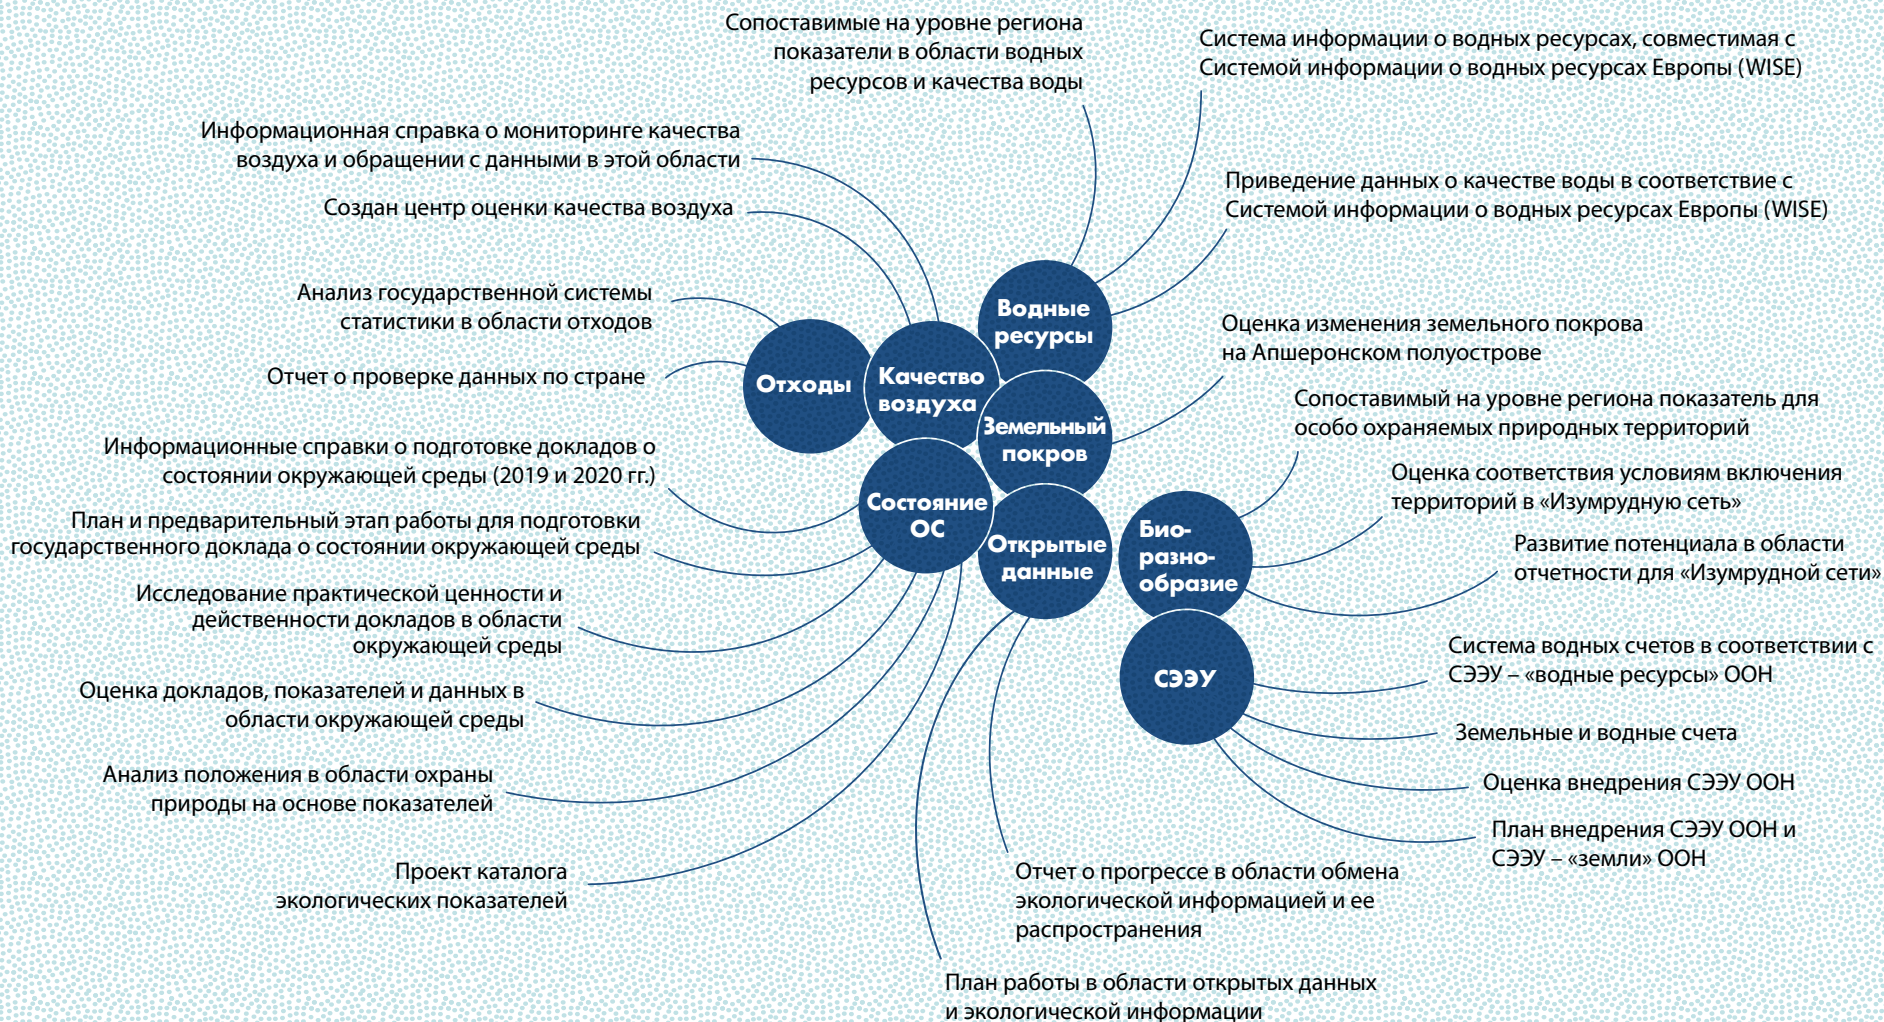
Сопоставимые на уровне региона показатели в области водных ресурсов и качества воды

Система информации о водных ресурсах, совместимая с Системой информации о водных ресурсах Европы (WISE)

Информационная справка о мониторинге качества воздуха и обращении с данными в этой области

Создан центр оценки качества воздуха

Приведение данных о качестве воды в соответствие с Системой информации о водных ресурсах Европы (WISE)

Анализ государственной системы статистики в области отходов

Отчет о проверке данных по стране

Водные ресурсы

Качество воздуха

Отходы

Земельный покров

Оценка изменения земельного покрова на Апшеронском полуострове

Сопоставимый на уровне региона показатель для особо охраняемых природных территорий

Информационные справки о подготовке докладов о состоянии окружающей среды (2019 и 2020 гг.)

Состояние ОС

Оценка соответствия условиям включения территорий в «Изумрудную сеть»

План и предварительный этап работы для подготовки государственного доклада о состоянии окружающей среды

Открытые данные

Био-разно-образие

Развитие потенциала в области отчетности для «Изумрудной сети»

Исследование практической ценности и действенности докладов в области окружающей среды

СЭЭУ

Система водных счетов в соответствии с СЭЭУ – «водные ресурсы» ООН

Оценка докладов, показателей и данных в области окружающей среды

Земельные и водные счета

Анализ положения в области охраны природы на основе показателей

Оценка внедрения СЭЭУ ООН

План внедрения СЭЭУ ООН и СЭЭУ – «земли» ООН

Проект каталога экологических показателей

Отчет о прогрессе в области обмена экологической информацией и ее распространения

План работы в области открытых данных и экологической информации